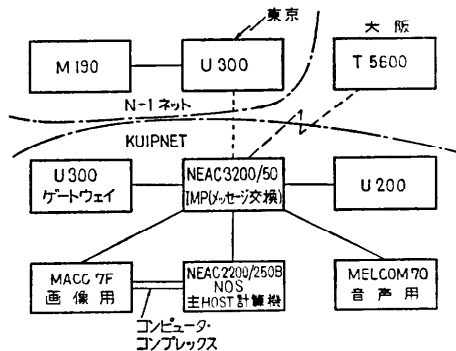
東京

大阪

M 190

U 300

T 5600

N-1 ネット

KUIPNET

U 300
ゲートウェイ

NEAC 3200/50
IMP(メッセージ交換)

U 200

MACC 7F
画像用

NEAC 2200/250B
NOS
主HOST計算機

MELCOM 70
音声用

コンピュータ・
コンプレックス